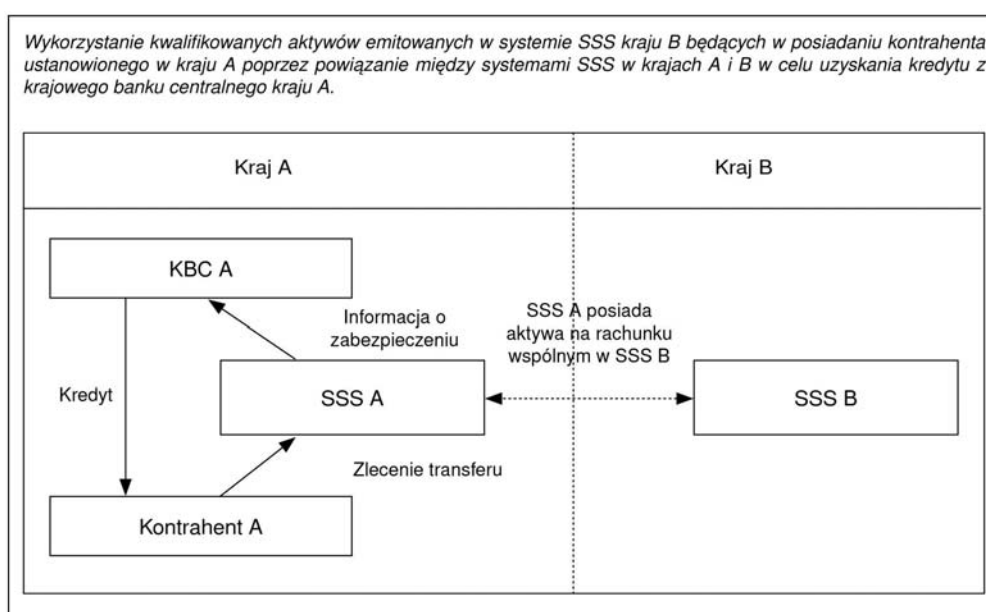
Wykorzystanie kwalifikowanych aktywów emitowanych w systemie SSS kraju B będących w posiadaniu kontrahenta ustanowionego w kraju A poprzez powiązanie między systemami SSS w krajach A i B w celu uzyskania kredytu z krajowego banku centralnego kraju A.

Kraj A

Kraj B

KBC A

Informacja o zabezpieczeniu

SSS A posiada aktywa na rachunku wspólnym w SSS B

Kredyt

SSS A

SSS B

Zlecenie transferu

Kontrahent A